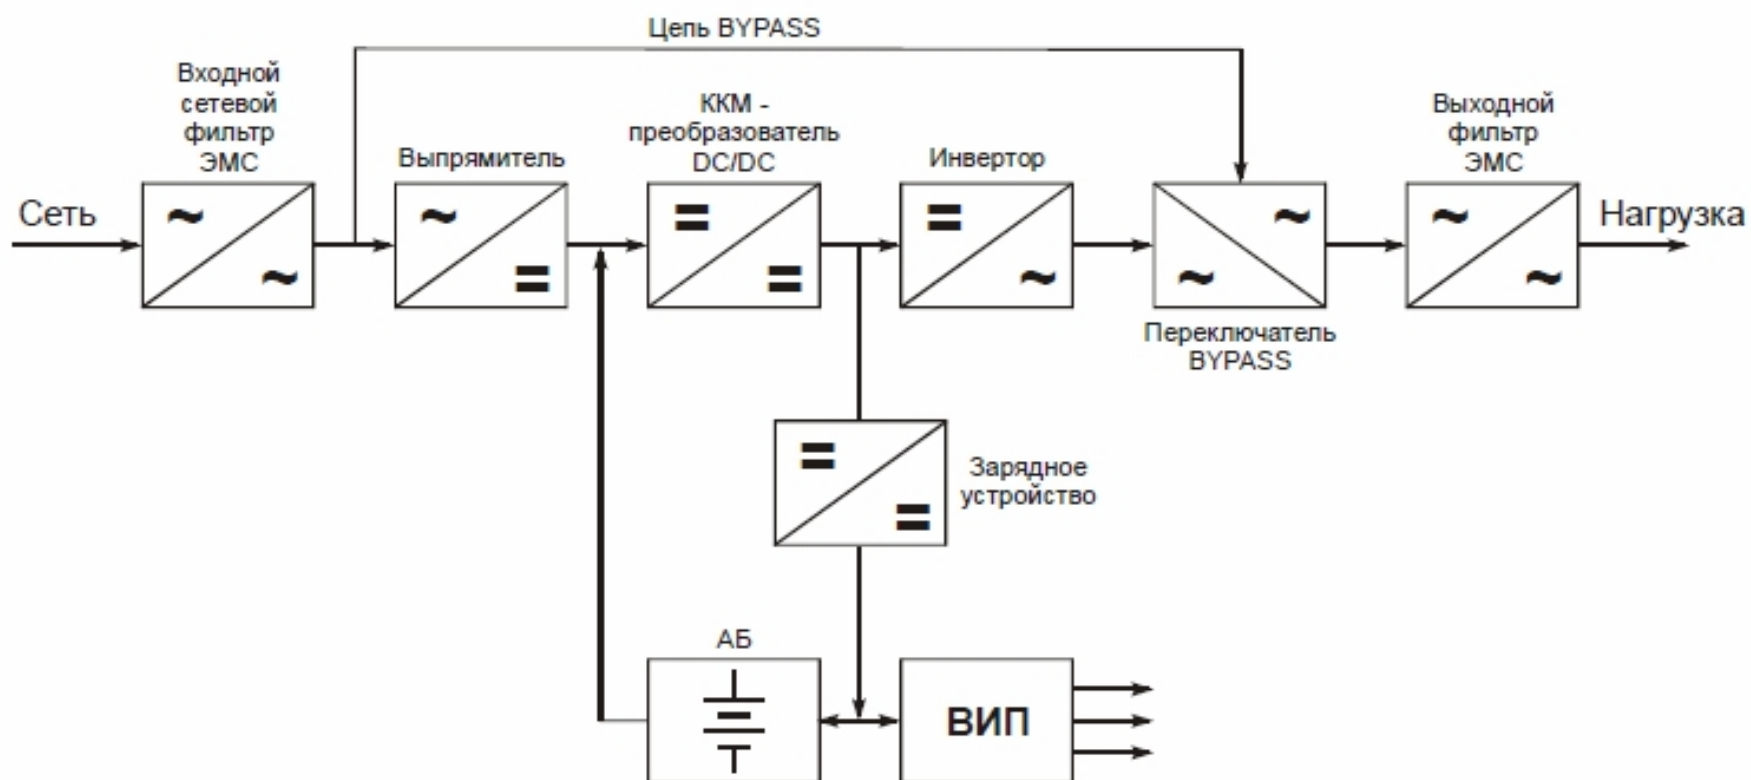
Цепь BYPASS

Входной сетевой фильтр ЭМС

Сеть

~

~

Выпрямитель

~

=

ККМ - преобразователь DC/DC

=

=

Инвертор

=

~

~

~

Переключатель BYPASS

Выходной фильтр ЭМС

~

~

Нагрузка

=

=

Зарядное устройство

АБ

ВИП